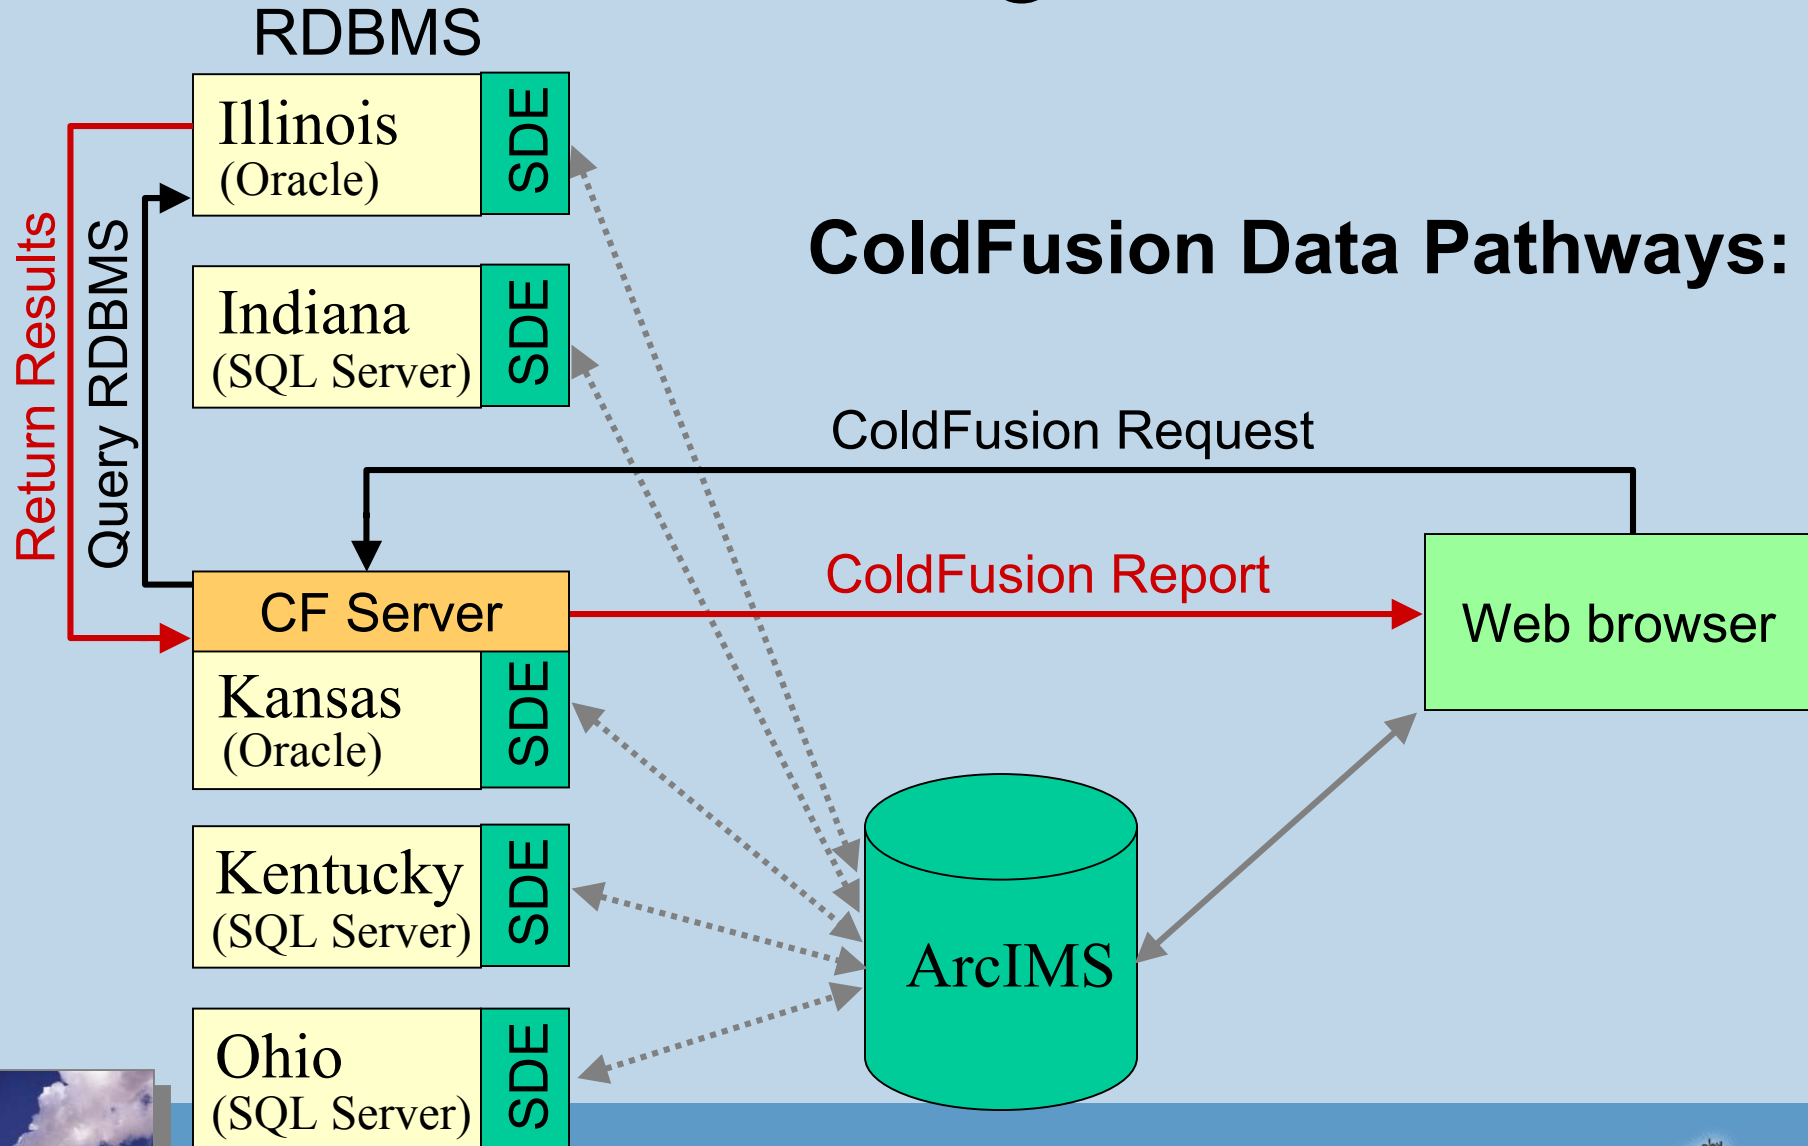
RDBMS

Illinois (Oracle) SDE

Indiana (SQL Server) SDE

CF Server

Kansas (Oracle) SDE

Kentucky (SQL Server) SDE

Ohio (SQL Server) SDE

Return Results

Query RDBMS

ColdFusion Data Pathways:

ColdFusion Request

ColdFusion Report

Web browser

ArcIMS